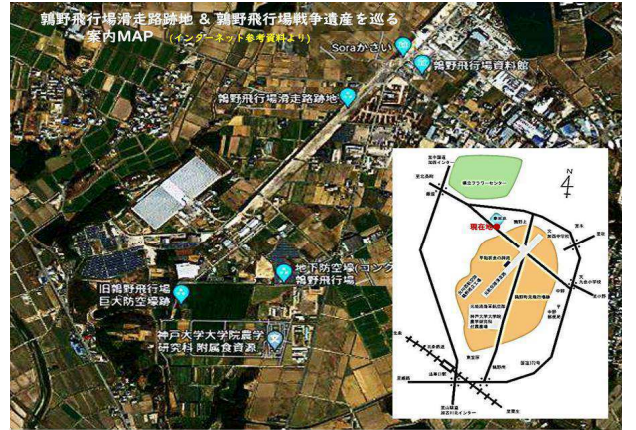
鶉野飛行場滑走路跡地 & 鶉野飛行場戦争遺産を巡る
案内MAP (インターネット参考資料より)

Soraかさい
鶉野飛行場資料館
鶉野飛行場滑走路跡地
地下防空壕(コンク
鶉野飛行場
旧鶉野飛行場
巨大防空壕跡
神戸大学大学院農学
研究科附属食資源

N
現在地
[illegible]